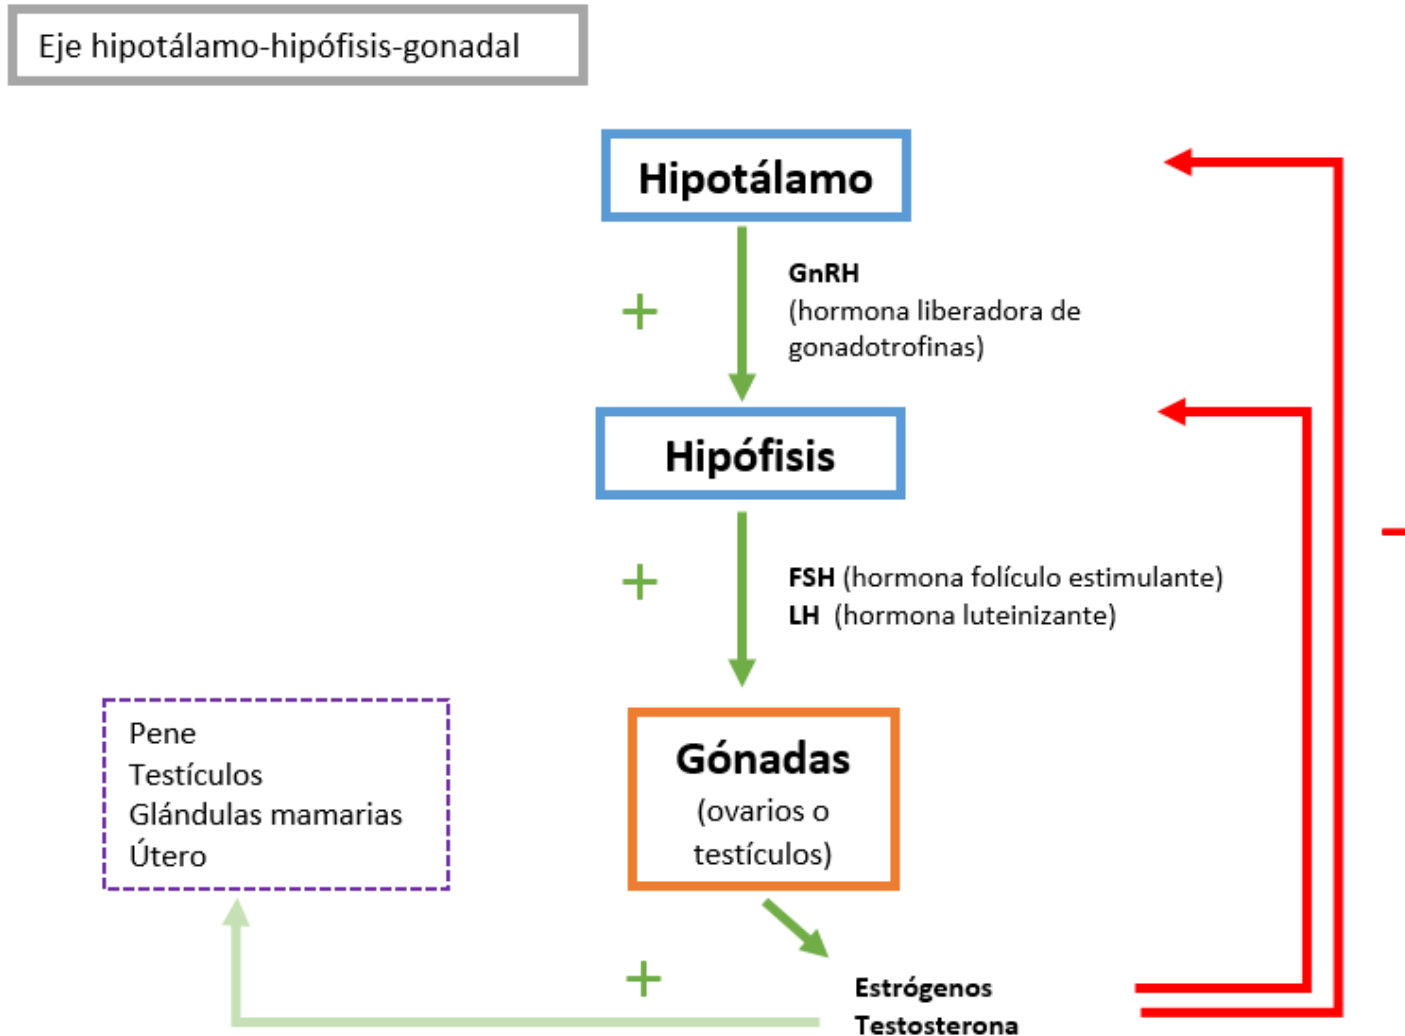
Eje hipotálamo-hipófisis-gonadal

Hipotálamo

+

GnRH
(hormona liberadora de gonadotrofinas)

Hipófisis

+

FSH (hormona folículo estimulante)
LH (hormona luteinizante)

–

Pene
Testículos
Glándulas mamarias
Útero

Gónadas
(ovarios o testículos)

+

Estrógenos
Testosterona